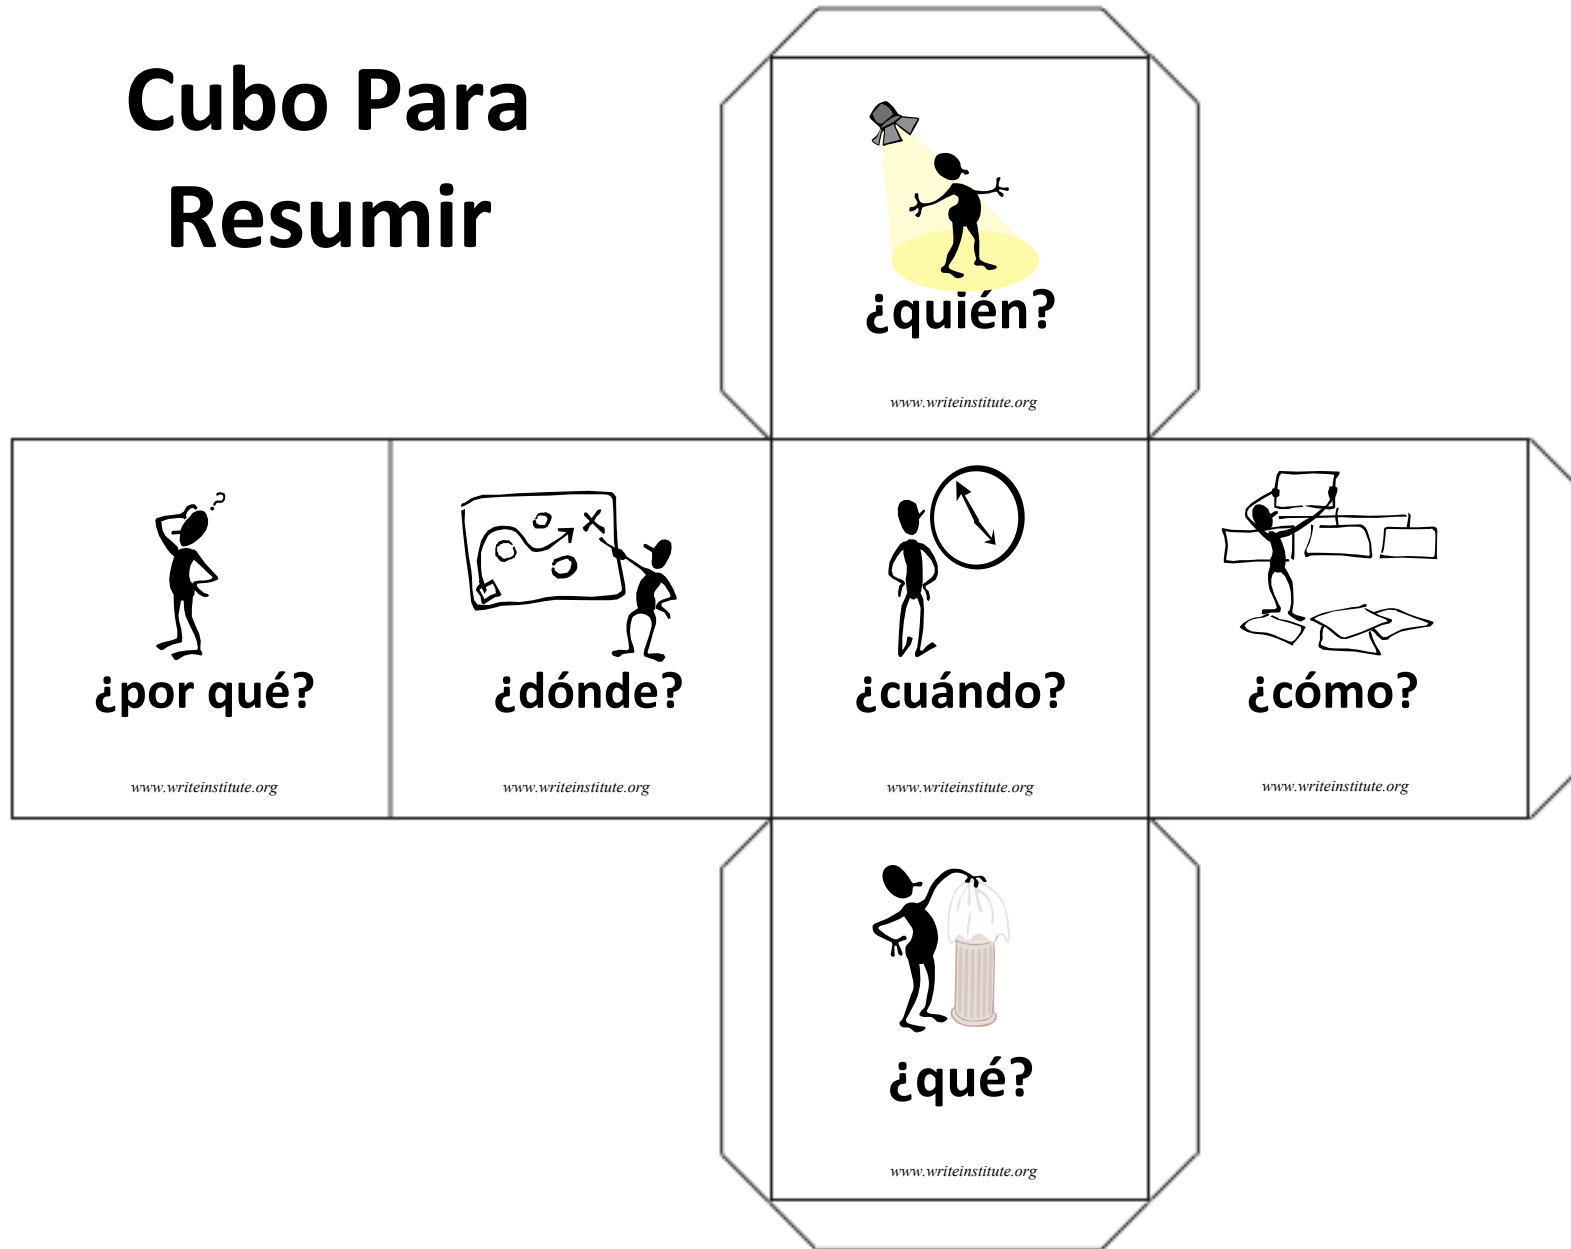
Cubo Para Resumir

¿quién?

www.writeinstitute.org

¿por qué?

www.writeinstitute.org

¿dónde?

www.writeinstitute.org

¿cuándo?

www.writeinstitute.org

¿cómo?

www.writeinstitute.org

¿qué?

www.writeinstitute.org